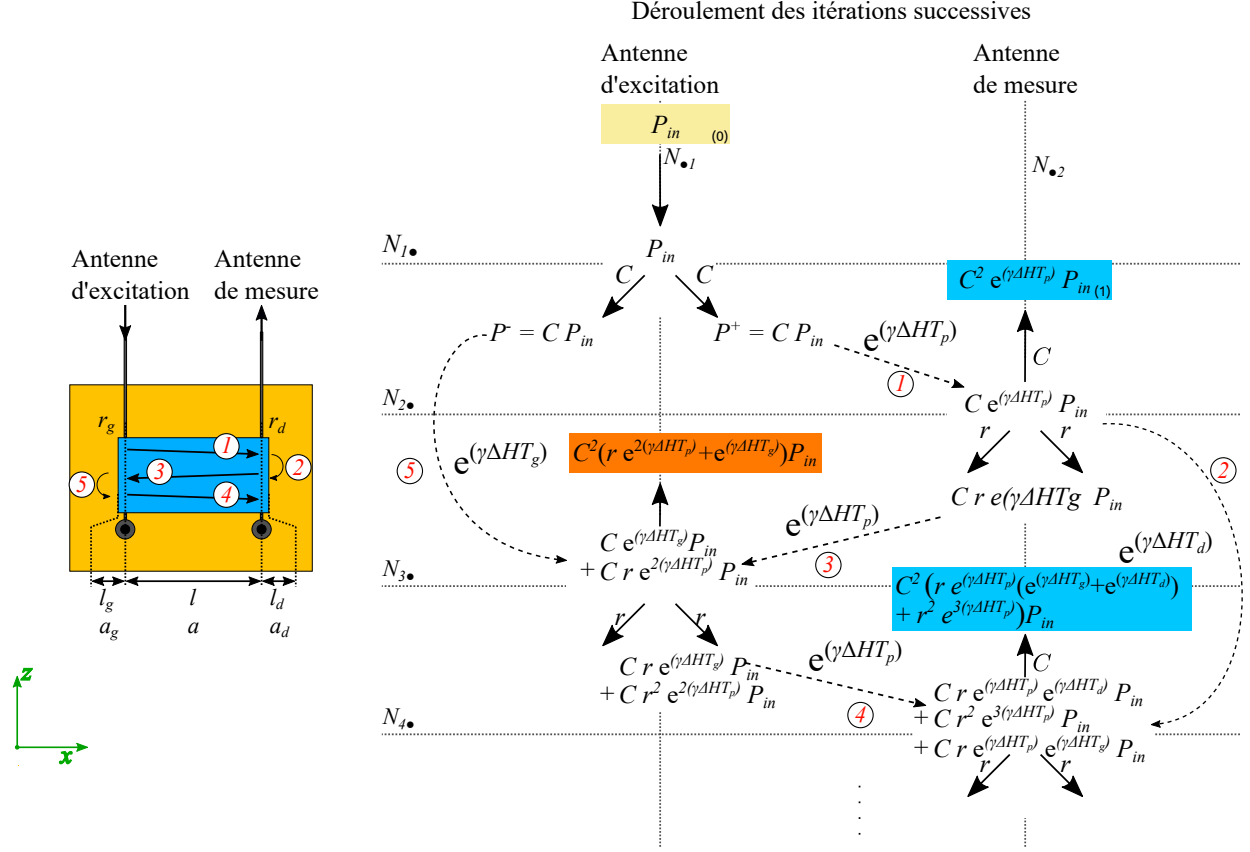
Déroulement des itérations successives

Antenne d'excitation

Antenne de mesure

$P_{in}$ (0)

$N_{\bullet 1}$

$N_{\bullet 2}$

Antenne d'excitation

Antenne de mesure

$N_{1\bullet}$

$P_{in}$

C C

$C^2 e^{(\gamma \Delta HT_p)} P_{in\,(1)}$

$P^- = C P_{in}$

$P^+ = C P_{in}$

$e^{(\gamma \Delta HT_p)}$

C

1

$N_{2\bullet}$

$r_g$

$r_d$

$C e^{(\gamma \Delta HT_p)} P_{in}$

1

2

3

5

4

$e^{(\gamma \Delta HT_g)}$

5

$C^2(r e^{2(\gamma \Delta HT_p)} + e^{(\gamma \Delta HT_g)}) P_{in}$

r r

2

$C r e(\gamma \Delta HTg P_{in}$

$e^{(\gamma \Delta HT_p)}$

$e^{(\gamma \Delta HT_d)}$

$C e^{(\gamma \Delta HT_g)} P_{in}$
$+ C r e^{2(\gamma \Delta HT_p)} P_{in}$

3

$N_{3\bullet}$

$C^2 \left(r e^{(\gamma \Delta HT_p)}(e^{(\gamma \Delta HT_g)} + e^{(\gamma \Delta HT_d)}) + r^2 e^{3(\gamma \Delta HT_p)}\right) P_{in}$

$l_g$ $l$ $l_d$

$a_g$ $a$ $a_d$

r r

$e^{(\gamma \Delta HT_p)}$

C

$C r e^{(\gamma \Delta HT_g)} P_{in}$
$+ C r^2 e^{2(\gamma \Delta HT_p)} P_{in}$

$C r e^{(\gamma \Delta HT_p)} e^{(\gamma \Delta HT_d)} P_{in}$
$+ C r^2 e^{3(\gamma \Delta HT_p)} P_{in}$
$+ C r e^{(\gamma \Delta HT_p)} e^{(\gamma \Delta HT_g)} P_{in}$

z

x

$N_{4\bullet}$

4

r r